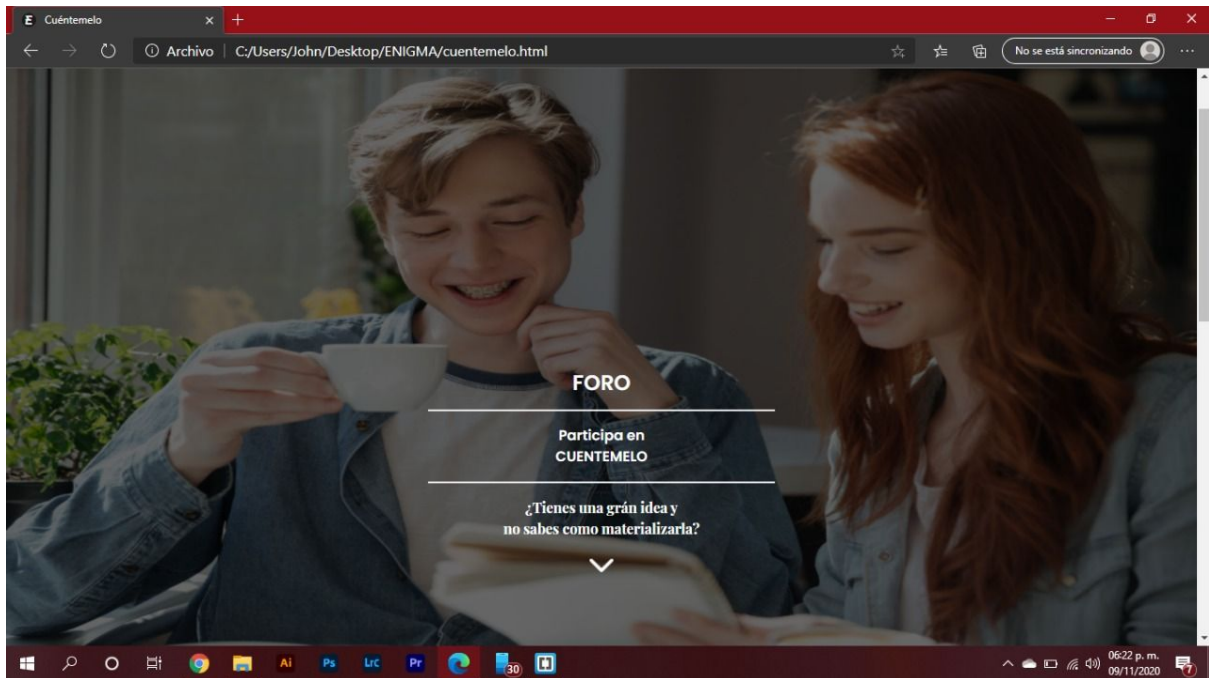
E Cuéntemelo

Archivo | C:/Users/John/Desktop/ENIGMA/cuentemelo.html

No se está sincronizando

FORO

Participa en
CUENTEMELO

¿Tienes una grán idea y
no sabes como materializarla?

Ai Ps LrC Pr 30

06:22 p. m.
09/11/2020